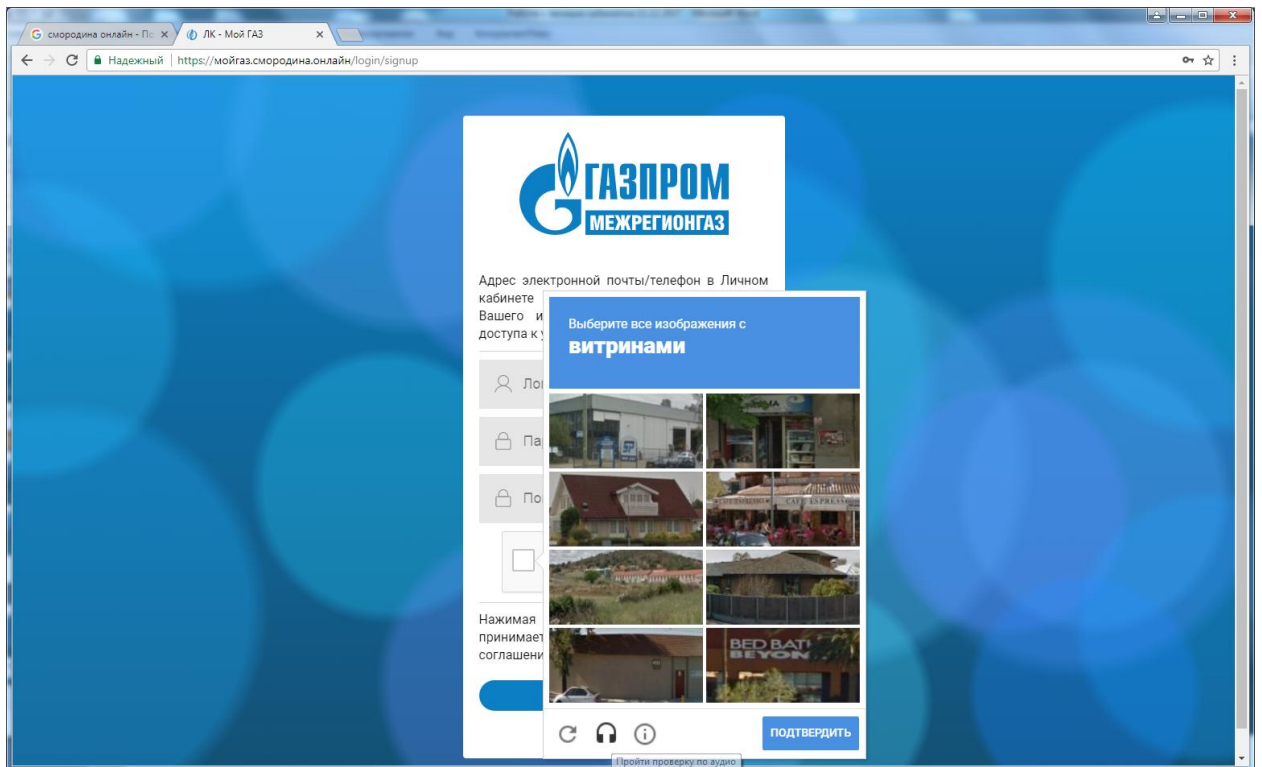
смородина онлайн - По ×
ЛК - Мой ГАЗ ×
Надежный | https://мойгаз.смородина.онлайн/login/signup

ГАЗПРОМ
МЕЖРЕГИОНГАЗ

Адрес электронной почты/телефон в Личном кабинете
Вашего и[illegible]
доступа к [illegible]

Ло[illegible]
Па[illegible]
По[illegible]

Нажимая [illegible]
принимает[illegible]
соглашени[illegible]

Выберите все изображения с
витринами

CAFE ESPRESSO
BED BATH BEYOND

ПОДТВЕРДИТЬ
Пройти проверку по аудио